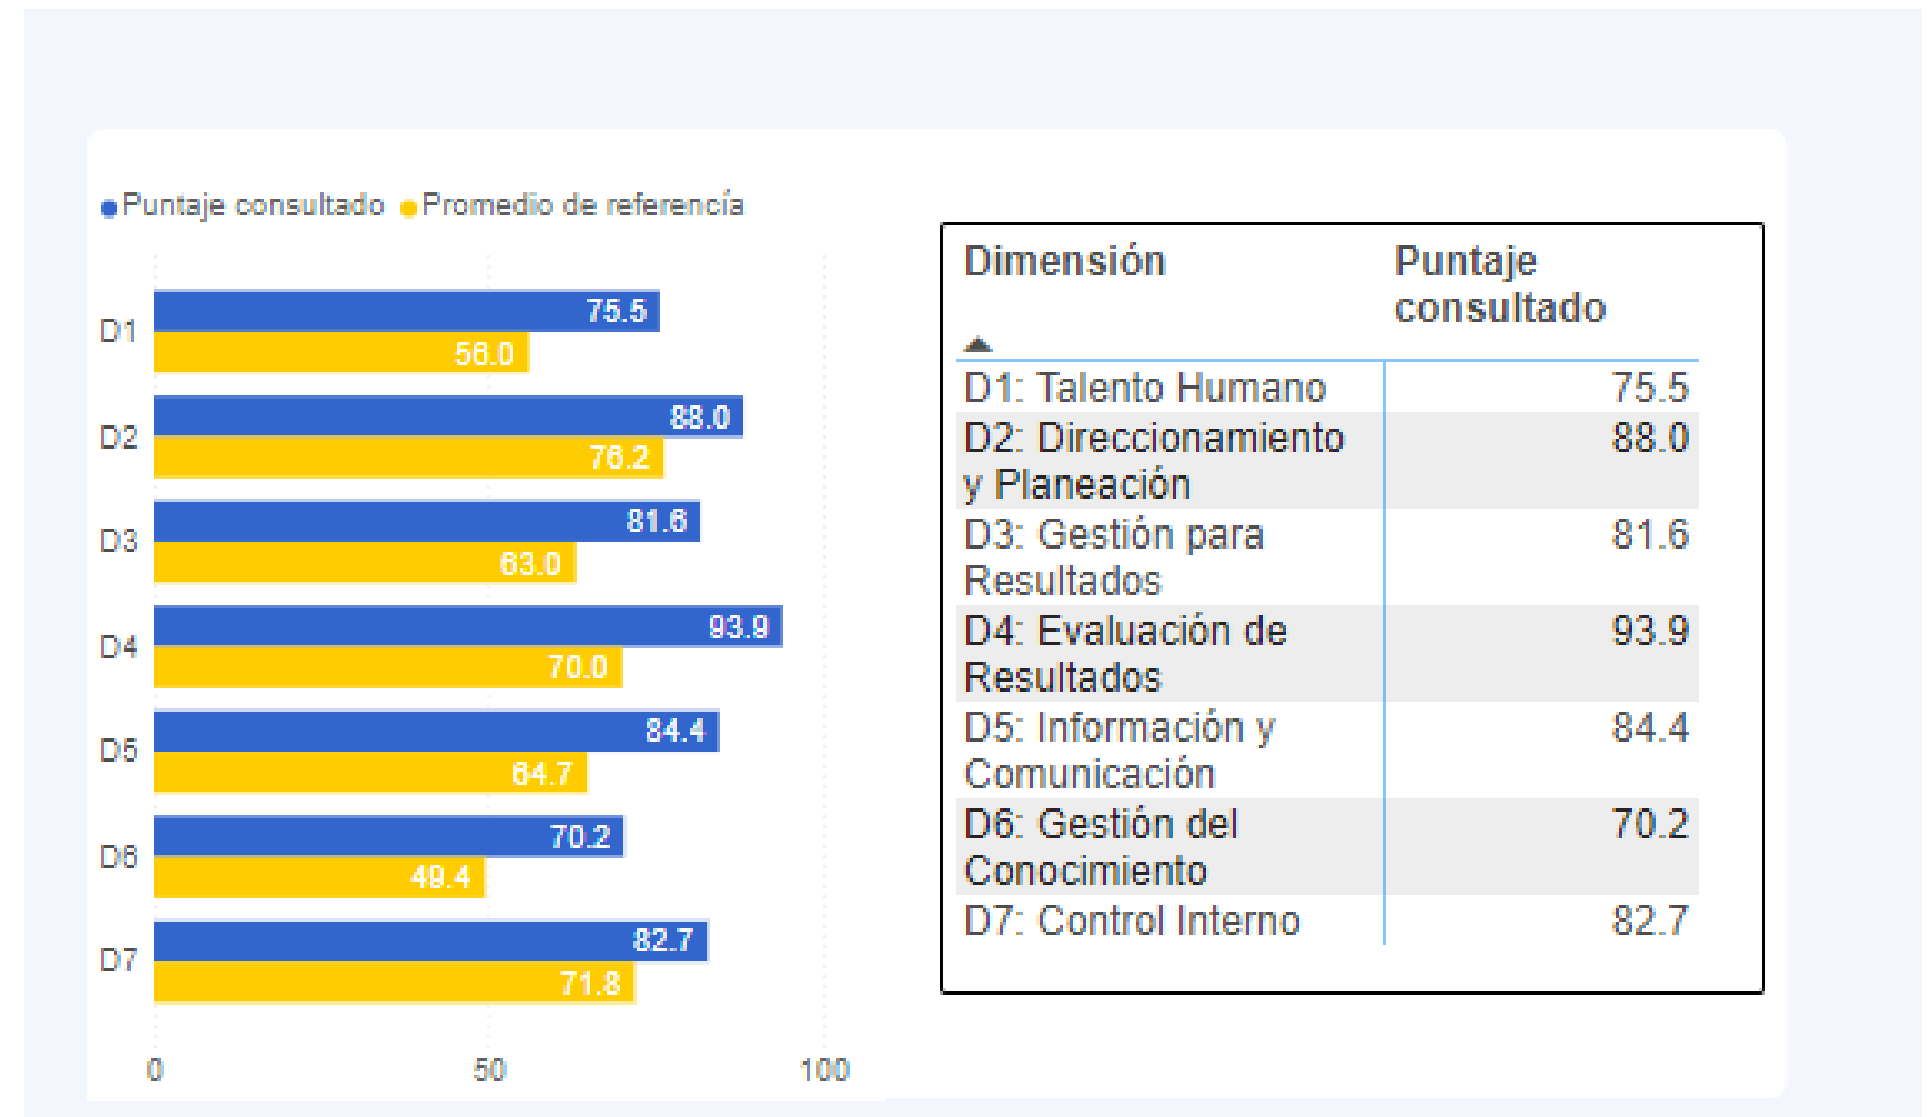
Puntaje consultado Promedio de referencia

D1 75.5 56.0
D2 88.0 76.2
D3 81.6 63.0
D4 93.9 70.0
D5 84.4 64.7
D6 70.2 49.4
D7 82.7 71.8

0 50 100

| Dimensión | Puntaje consultado |
|---|---|
| D1: Talento Humano | 75.5 |
| D2: Direccionamiento y Planeación | 88.0 |
| D3: Gestión para Resultados | 81.6 |
| D4: Evaluación de Resultados | 93.9 |
| D5: Información y Comunicación | 84.4 |
| D6: Gestión del Conocimiento | 70.2 |
| D7: Control Interno | 82.7 |